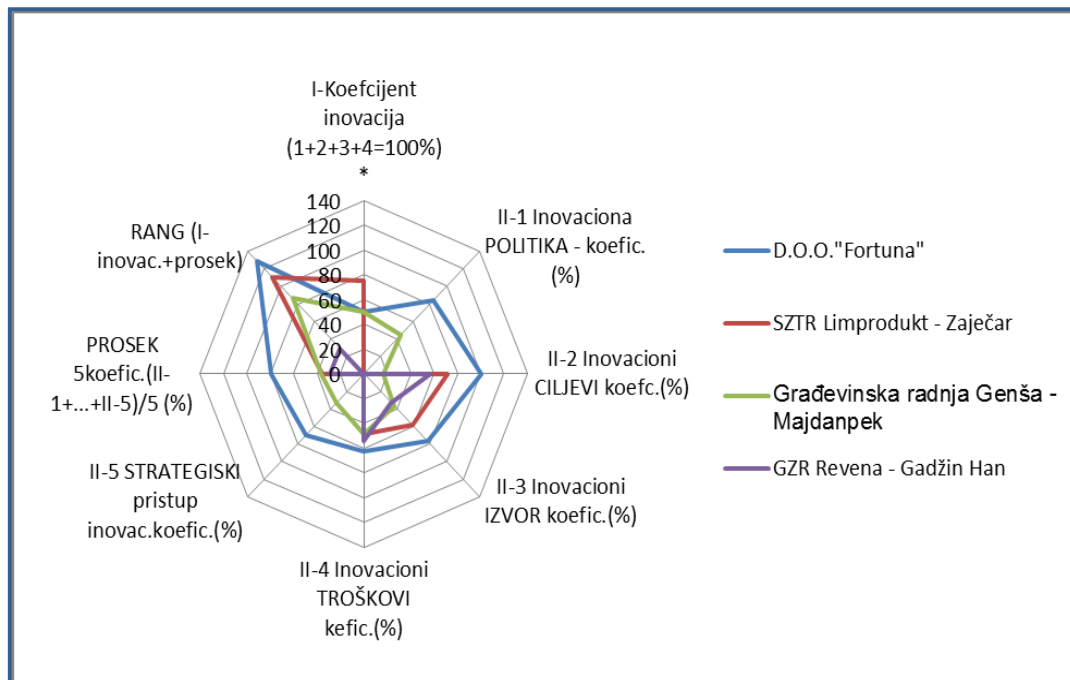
I-Koefcijent inovacija (1+2+3+4=100%) *

II-1 Inovaciona POLITIKA - koefic. (%)

II-2 Inovacioni CILJEVI koefc.(%)

II-3 Inovacioni IZVOR koefic.(%)

II-4 Inovacioni TROŠKOVI kefic.(%)

II-5 STRATEGISKI pristup inovac.koefic.(%)

PROSEK 5koefic.(II-1+...+II-5)/5 (%)

RANG (I-inovac.+prosek)

140
120
100
80
60
40
20
0

D.O.O."Fortuna"

SZTR Limprodukt - Zaječar

Građevinska radnja Genša - Majdanpek

GZR Revena - Gadžin Han